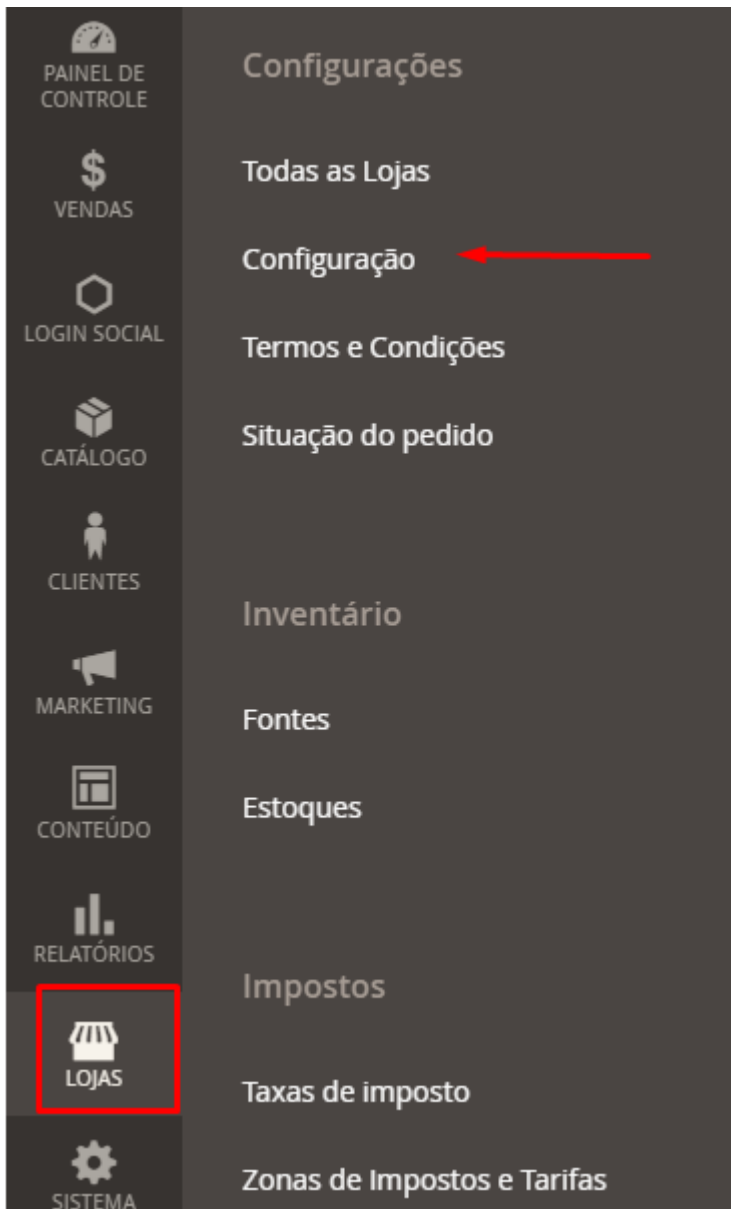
PAINEL DE CONTROLE

$
VENDAS

LOGIN SOCIAL

CATÁLOGO

CLIENTES

MARKETING

CONTEÚDO

RELATÓRIOS

LOJAS

SISTEMA

Configurações

Todas as Lojas

Configuração

Termos e Condições

Situação do pedido

Inventário

Fontes

Estoques

Impostos

Taxas de imposto

Zonas de Impostos e Tarifas